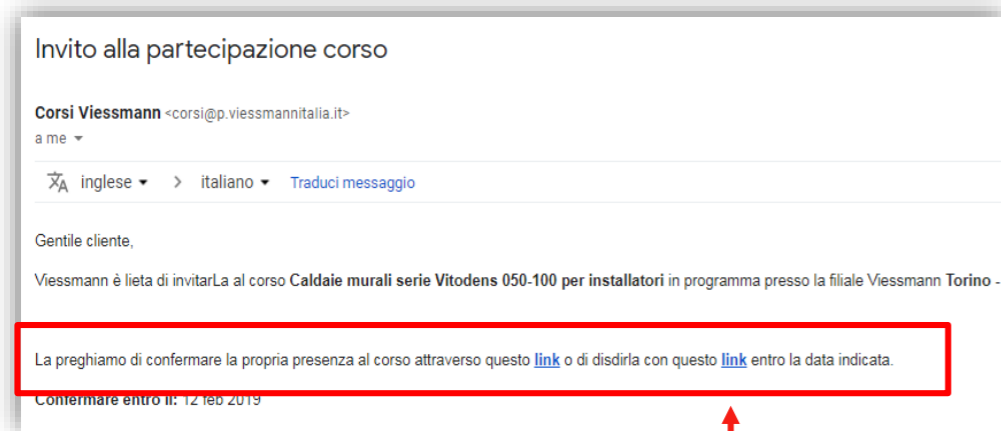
Invito alla partecipazione corso

**Corsi Viessmann** <corsi@p.viessmannitalia.it>
a me ▾

inglese ▾ > italiano ▾ Traduci messaggio

Gentile cliente,

Viessmann è lieta di invitarLa al corso **Caldaie murali serie Vitodens 050-100 per installatori** in programma presso la filiale Viessmann **Torino -**

La preghiamo di confermare la propria presenza al corso attraverso questo link o di disdirla con questo link entro la data indicata.

**Confermare entro il:** 12 feb 2019